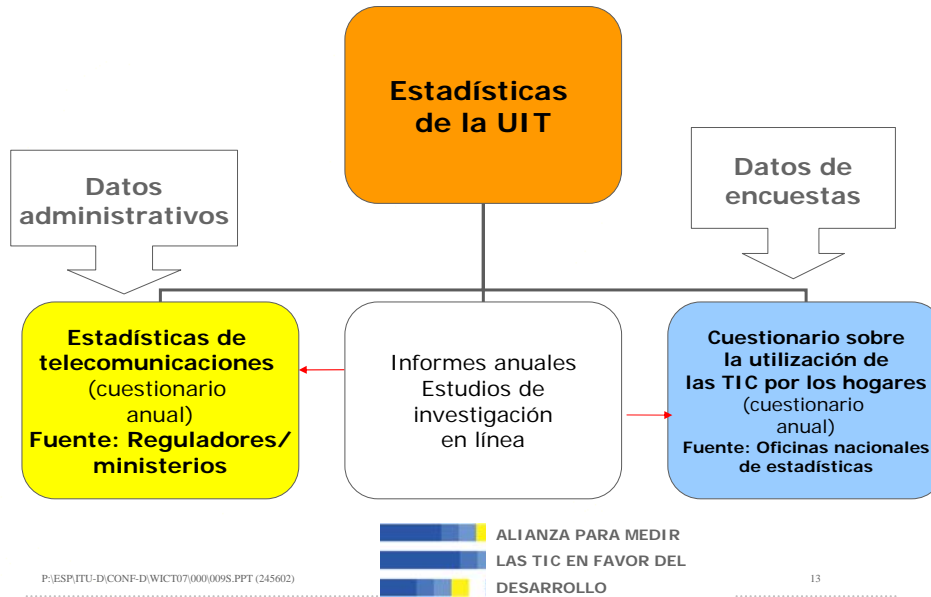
Estadísticas de la UIT

Datos administrativos

Datos de encuestas

Estadísticas de telecomunicaciones (cuestionario anual)
Fuente: Reguladores/ ministerios

Informes anuales
Estudios de investigación en línea

Cuestionario sobre la utilización de las TIC por los hogares (cuestionario anual)
Fuente: Oficinas nacionales de estadísticas

ALIANZA PARA MEDIR
LAS TIC EN FAVOR DEL
DESARROLLO

P:\ESP\ITU-D\CONF-D\WICT07\000\009S.PPT (245602)

13